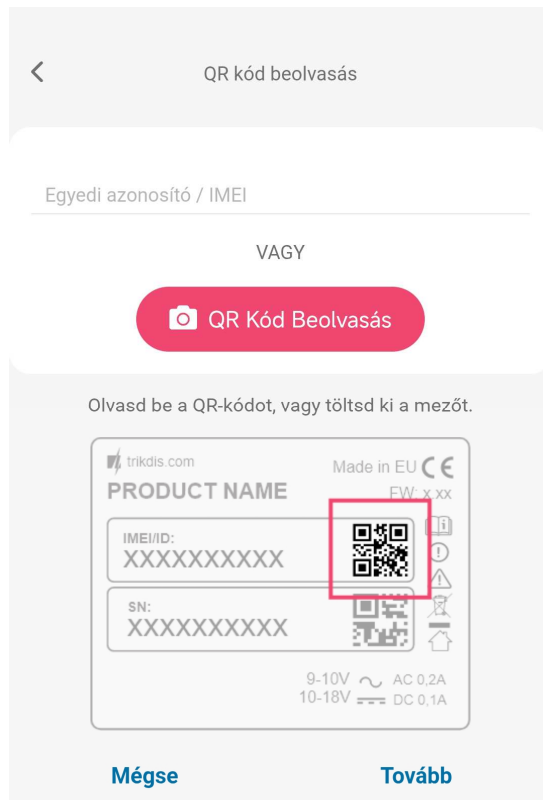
<

QR kód beolvasás

Egyedi azonosító / IMEI

VAGY

QR Kód Beolvasás

Olvasd be a QR-kódot, vagy töltsd ki a mezőt.

trikdis.com

Made in EU CE

PRODUCT NAME

FW: x.xx

IMEI/ID:
XXXXXXXXXX

SN:
XXXXXXXXXX

9-10V ~ AC 0,2A
10-18V ⎓ DC 0,1A

Mégse

Tovább